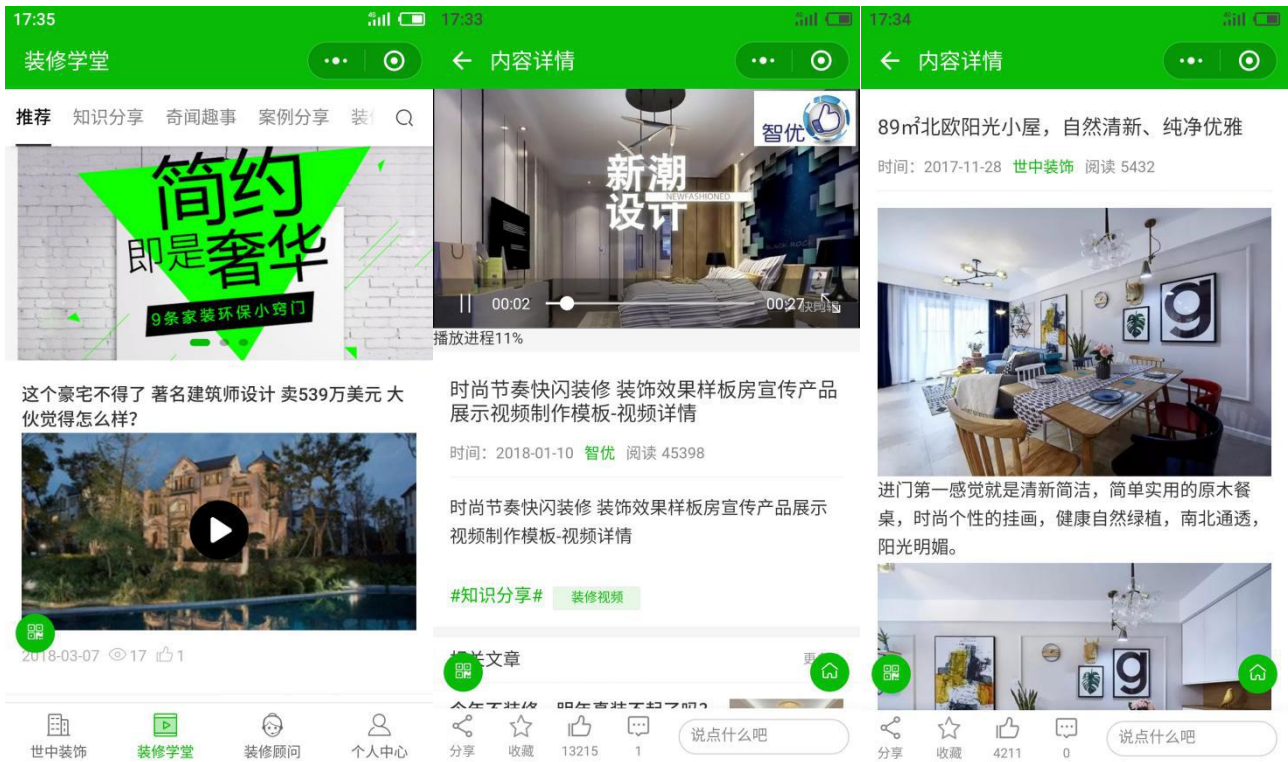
17:35

装修学堂

推荐 知识分享 奇闻趣事 案例分享 装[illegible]

简约 即是奢华

9条家装环保小窍门

这个豪宅不得了 著名建筑师设计 卖539万美元 大伙觉得怎么样?

2018-03-07 17 1

世中装饰 装修学堂 装修顾问 个人中心

17:33

← 内容详情

智优

新潮设计

NEWFASHIONED

00:02 00:27

播放进程11%

时尚节奏快闪装修 装饰效果样板房宣传产品展示视频制作模板-视频详情

时间: 2018-01-10 智优 阅读 45398

时尚节奏快闪装修 装饰效果样板房宣传产品展示视频制作模板-视频详情

#知识分享# 装修视频

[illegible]关文章

今年不装修，明年真装不起了吗? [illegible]

分享 收藏 13215 1 说点什么吧

17:34

← 内容详情

89m²北欧阳光小屋，自然清新、纯净优雅

时间: 2017-11-28 世中装饰 阅读 5432

进门第一感觉就是清新简洁，简单实用的原木餐桌，时尚个性的挂画，健康自然绿植，南北通透，阳光明媚。

分享 收藏 4211 0 说点什么吧